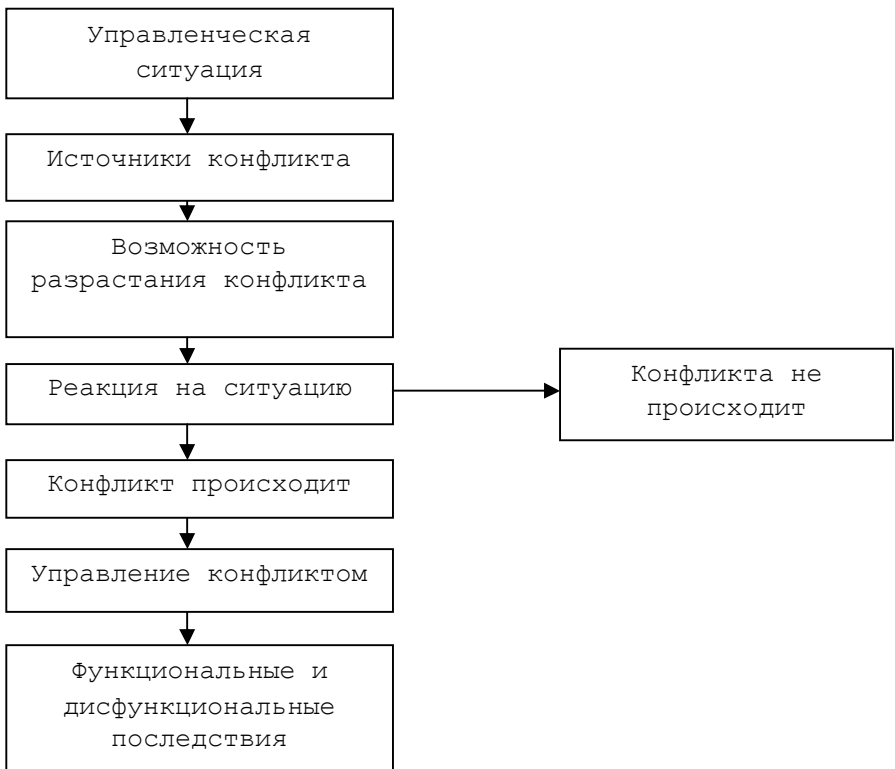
Управленческая ситуация

Источники конфликта

Возможность разрастания конфликта

Реакция на ситуацию

Конфликта не происходит

Конфликт происходит

Управление конфликтом

Функциональные и дисфункциональные последствия